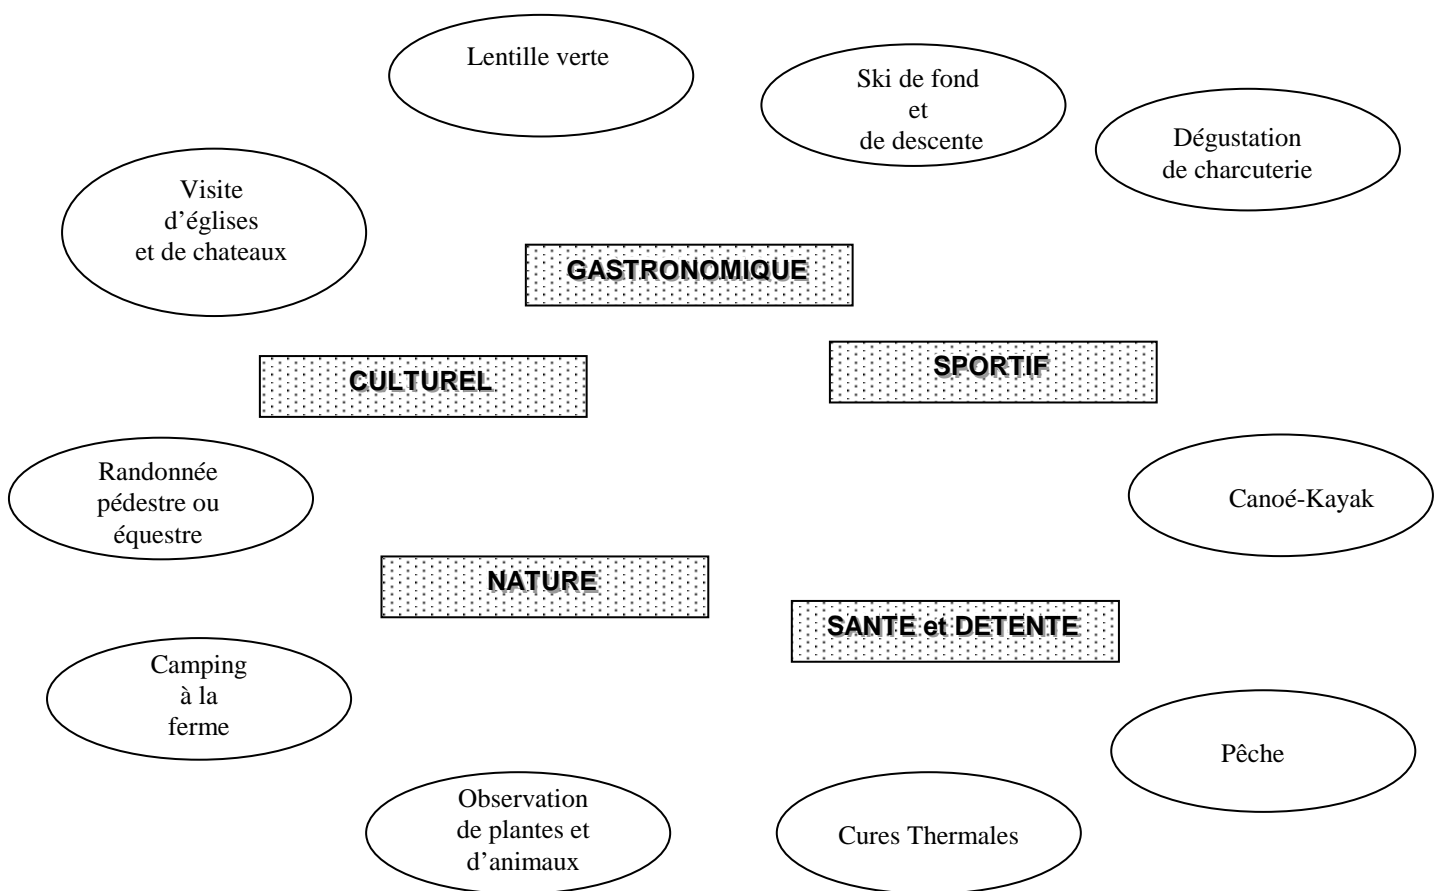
Lentille verte

Ski de fond et de descente

Dégustation de charcuterie

Visite d'églises et de chateaux

GASTRONOMIQUE

CULTUREL

SPORTIF

Randonnée pédestre ou équestre

Canoé-Kayak

NATURE

SANTE et DETENTE

Camping à la ferme

Pêche

Observation de plantes et d'animaux

Cures Thermales